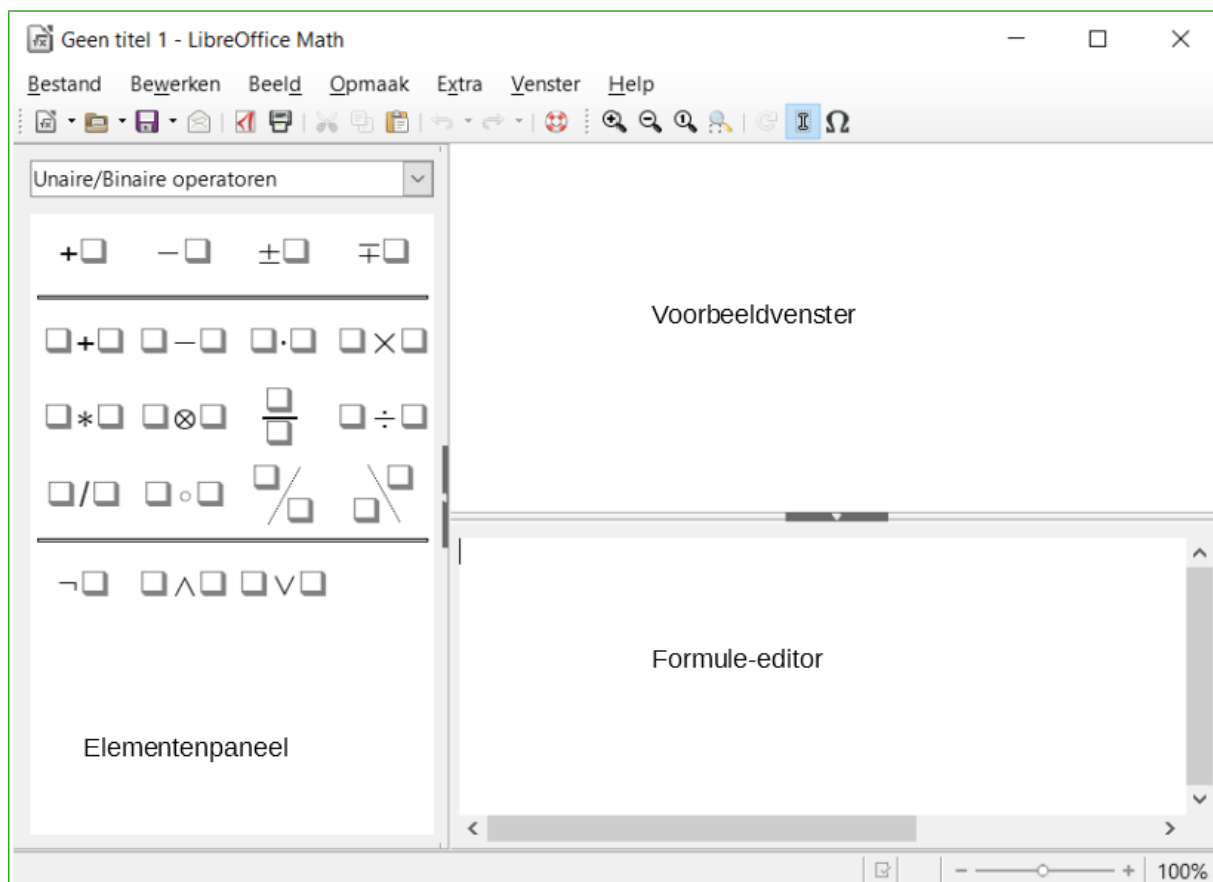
Geen titel 1 - LibreOffice Math

Bestand Bewerken Beeld Opmaak Extra Venster Help

Unaire/Binaire operatoren

$+\square$ $-\square$ $\pm\square$ $\mp\square$

$\square+\square$ $\square-\square$ $\square\cdot\square$ $\square\times\square$

$\square*\square$ $\square\otimes\square$ $\frac{\square}{\square}$ $\square\div\square$

$\square/\square$ $\square\circ\square$

$\neg\square$ $\square\wedge\square$ $\square\vee\square$

Voorbeeldvenster

Formule-editor

Elementenpaneel

100%